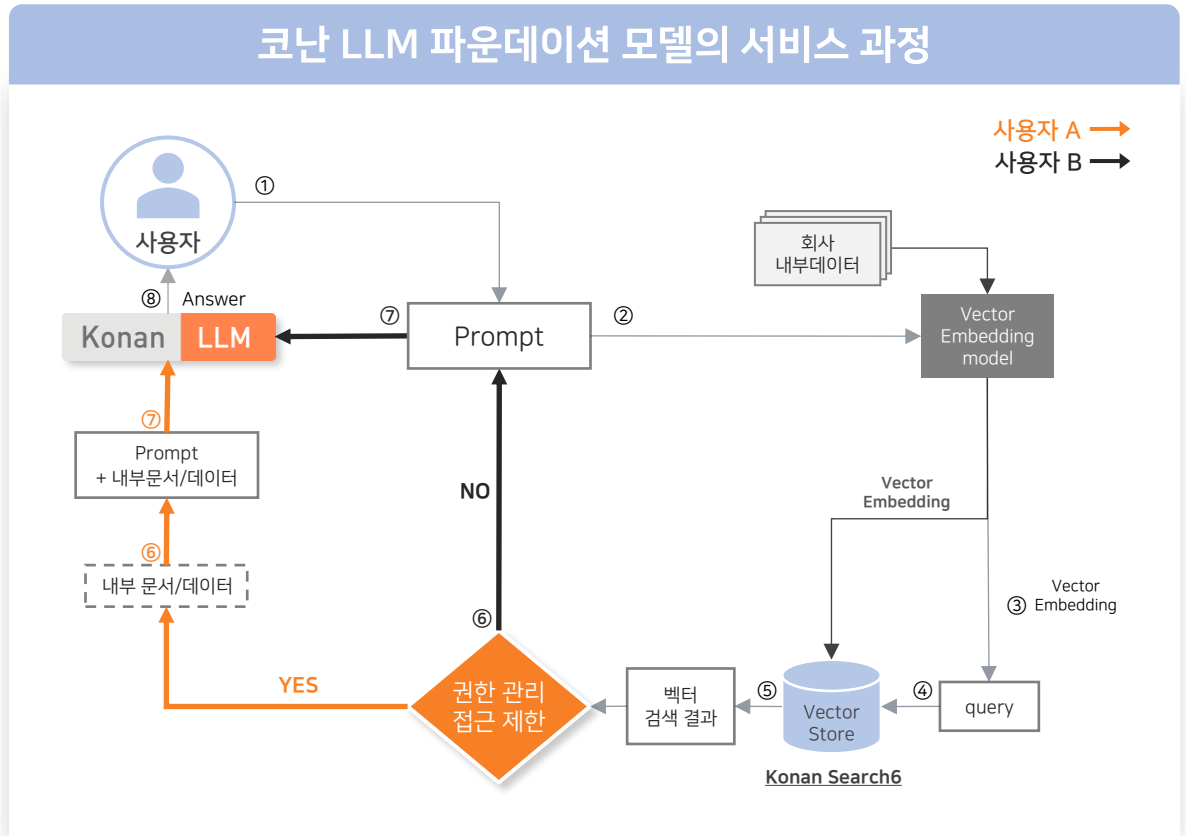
코난 LLM 파운데이션 모델의 서비스 과정

사용자 A
사용자 B

사용자

①

⑧ Answer

Konan LLM

⑦

Prompt

②

회사
내부데이터

Vector
Embedding
model

⑦

Prompt
+ 내부문서/데이터

NO

Vector
Embedding

⑥

내부 문서/데이터

⑥

③ Vector
Embedding

YES

권한 관리
접근 제한

벡터
검색 결과

⑤

Vector
Store

④

query

Konan Search6